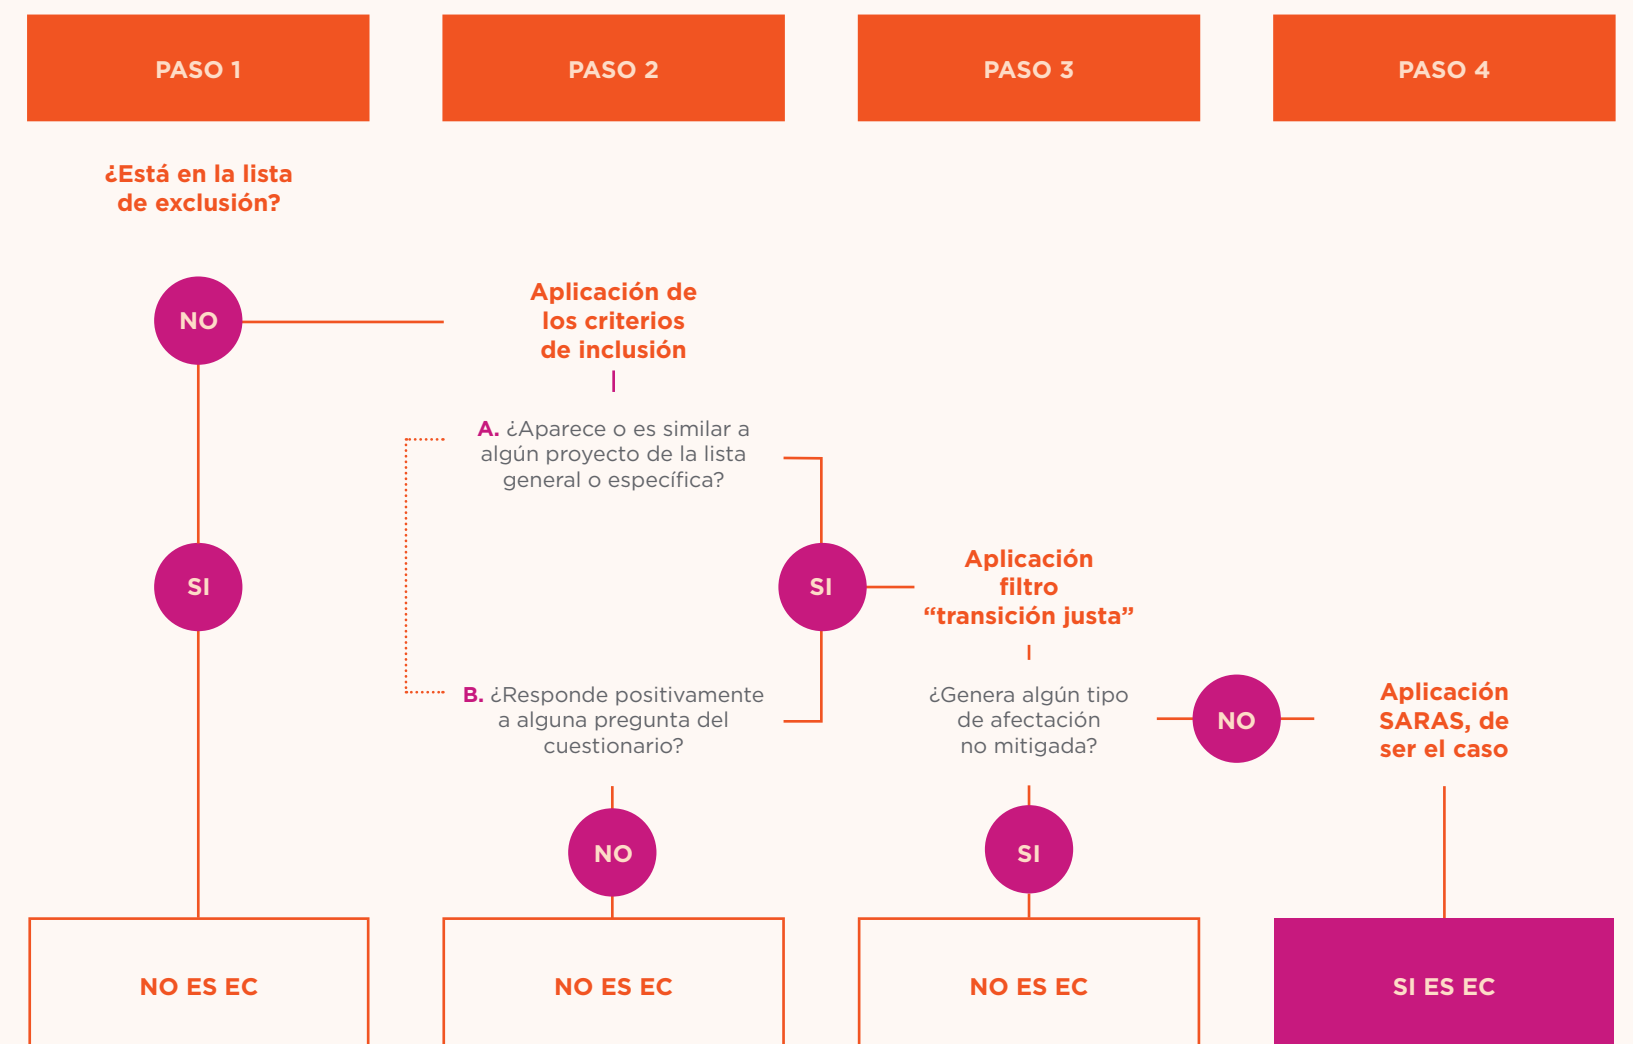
PASO 1

PASO 2

PASO 3

PASO 4

¿Está en la lista de exclusión?

NO

Aplicación de los criterios de inclusión

A. ¿Aparece o es similar a algún proyecto de la lista general o específica?

SI

SI

Aplicación filtro “transición justa”

B. ¿Responde positivamente a alguna pregunta del cuestionario?

¿Genera algún tipo de afectación no mitigada?

NO

Aplicación SARAS, de ser el caso

NO

SI

NO ES EC

NO ES EC

NO ES EC

SI ES EC